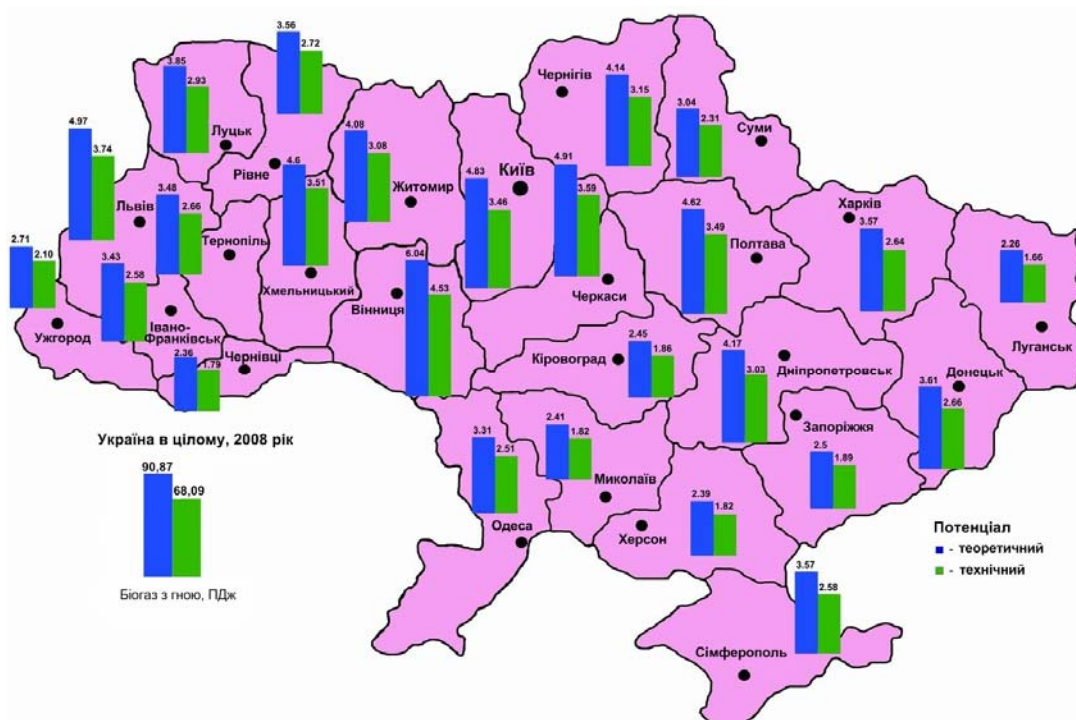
3.56
2.72
3.85
2.93
Луцьк
4.97
3.74
Рівне
4.6
3.51
4.08
3.08
Житомир
Чернігів
4.14
3.15
3.04
2.31
Суми
4.83
3.46
Київ
4.91
3.59
Львів
3.48
2.66
Тернопіль
2.71
2.10
3.43
2.58
Хмельницький
6.04
4.53
Вінниця
Черкаси
4.62
3.49
Полтава
Харків
3.57
2.64
2.26
1.66
Луганськ
Ужгород
Івано-Франківськ
2.36
1.79
Чернівці
2.45
1.86
Кіровоград
4.17
3.03
Дніпропетровськ
3.61
2.66
Донецьк
Україна в цілому, 2008 рік
90,87
68,09
Біогаз з гною, ПДж
3.31
2.51
2.41
1.82
Миколаїв
Запоріжжя
2.5
1.89
Одеса
2.39
1.82
Херсон
Потенціал
- теоретичний
- технічний
3.57
2.58
Сімферополь